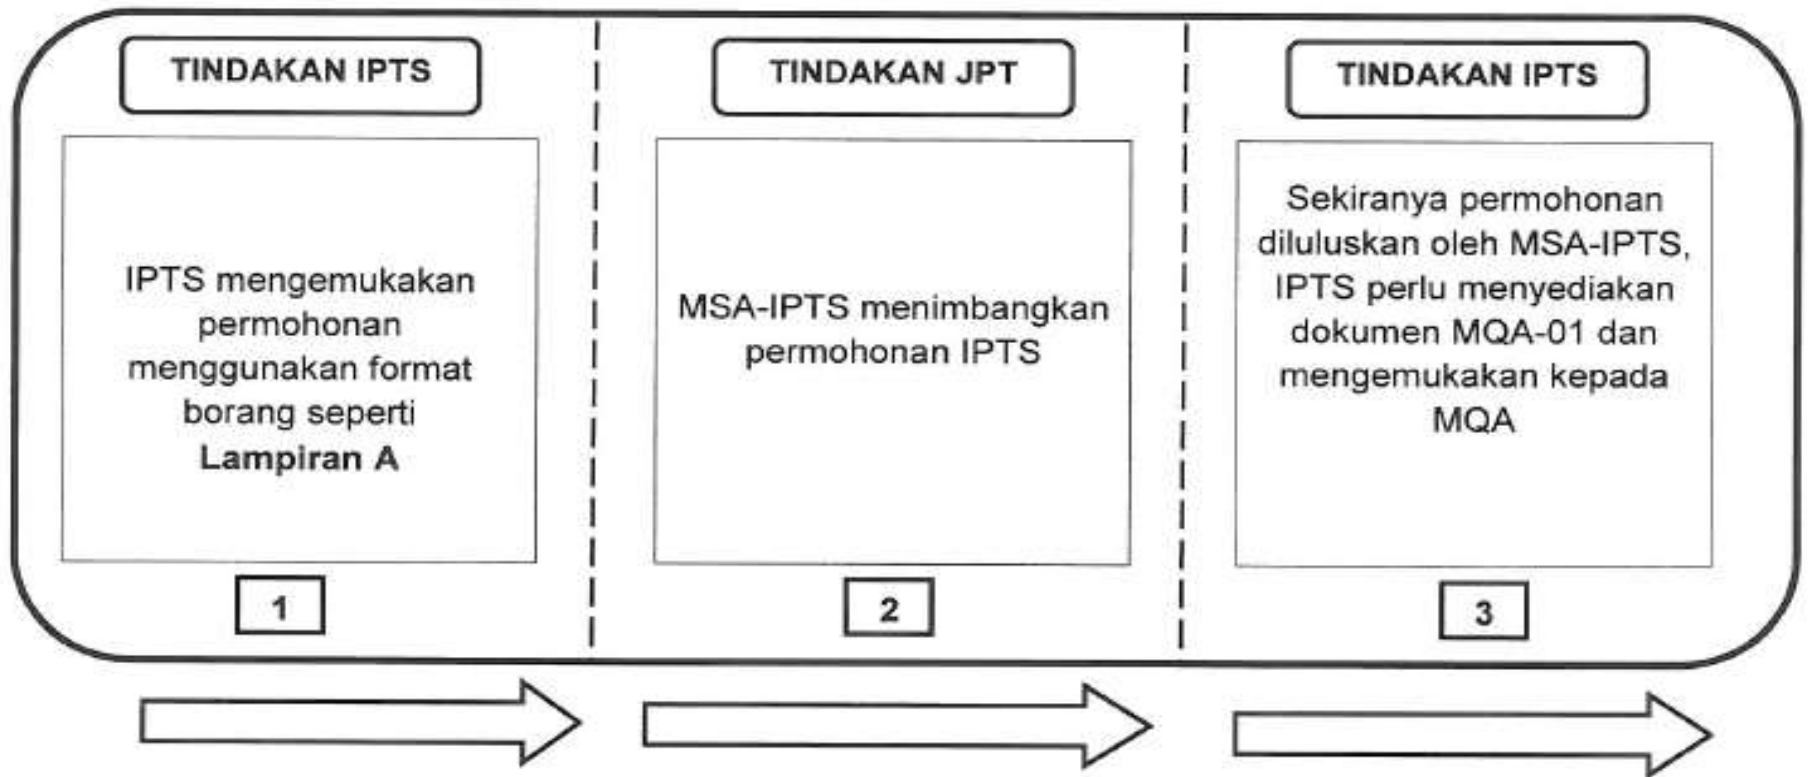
TINDAKAN IPTS

IPTS mengemukakan permohonan menggunakan format borang seperti **Lampiran A**

1

TINDAKAN JPT

MSA-IPTS menimbangkan permohonan IPTS

2

TINDAKAN IPTS

Sekiranya permohonan diluluskan oleh MSA-IPTS, IPTS perlu menyediakan dokumen MQA-01 dan mengemukakan kepada MQA

3